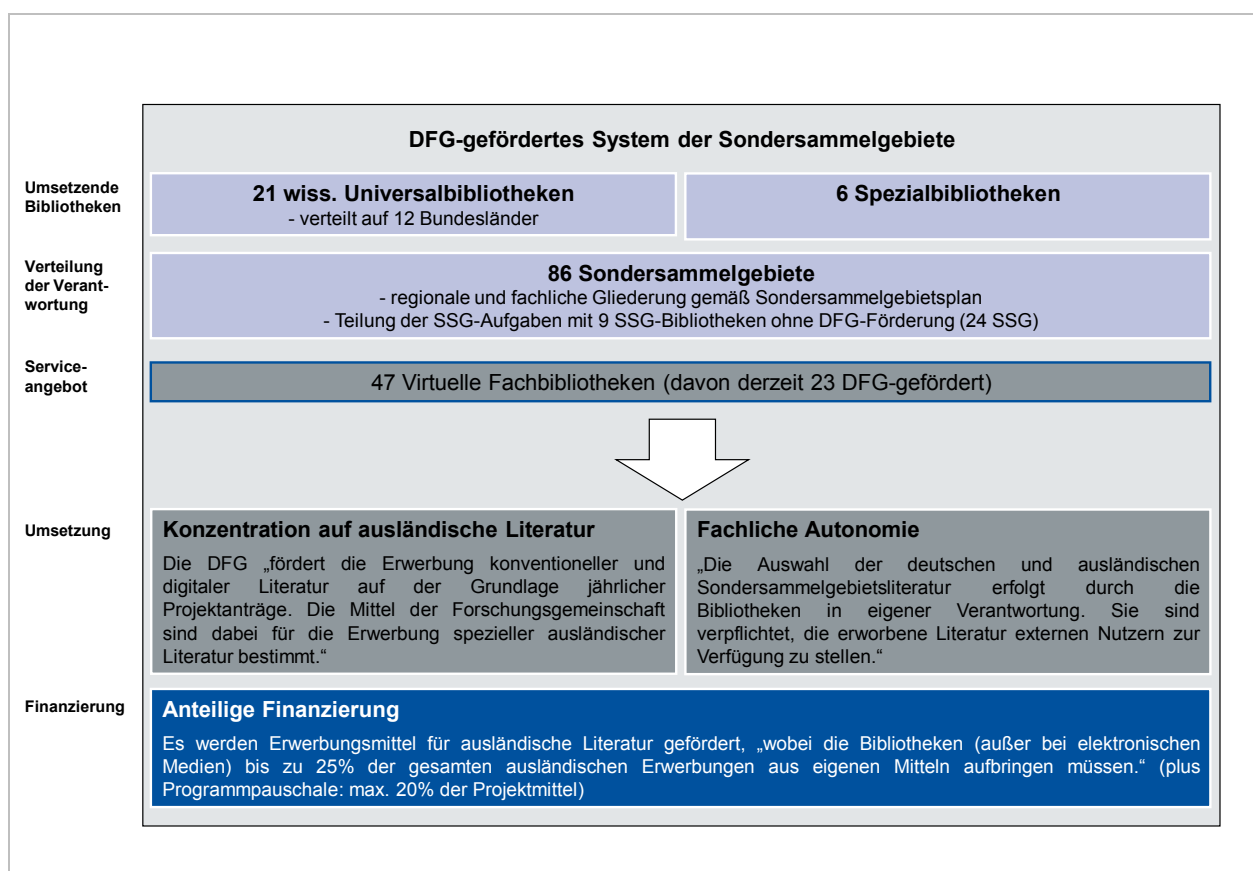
DFG-gefördertes System der Sondersammelgebiete

Umsetzende Bibliotheken

21 wiss. Universalbibliotheken
- verteilt auf 12 Bundesländer

6 Spezialbibliotheken

Verteilung der Verantwortung

86 Sondersammelgebiete
- regionale und fachliche Gliederung gemäß Sondersammelgebietsplan
- Teilung der SSG-Aufgaben mit 9 SSG-Bibliotheken ohne DFG-Förderung (24 SSG)

Serviceangebot

47 Virtuelle Fachbibliotheken (davon derzeit 23 DFG-gefördert)

Umsetzung

Konzentration auf ausländische Literatur

Die DFG „fördert die Erwerbung konventioneller und digitaler Literatur auf der Grundlage jährlicher Projektanträge. Die Mittel der Forschungsgemeinschaft sind dabei für die Erwerbung spezieller ausländischer Literatur bestimmt."

Fachliche Autonomie

„Die Auswahl der deutschen und ausländischen Sondersammelgebietsliteratur erfolgt durch die Bibliotheken in eigener Verantwortung. Sie sind verpflichtet, die erworbene Literatur externen Nutzern zur Verfügung zu stellen."

Finanzierung

Anteilige Finanzierung

Es werden Erwerbungsmittel für ausländische Literatur gefördert, „wobei die Bibliotheken (außer bei elektronischen Medien) bis zu 25% der gesamten ausländischen Erwerbungen aus eigenen Mitteln aufbringen müssen." (plus Programmpauschale: max. 20% der Projektmittel)